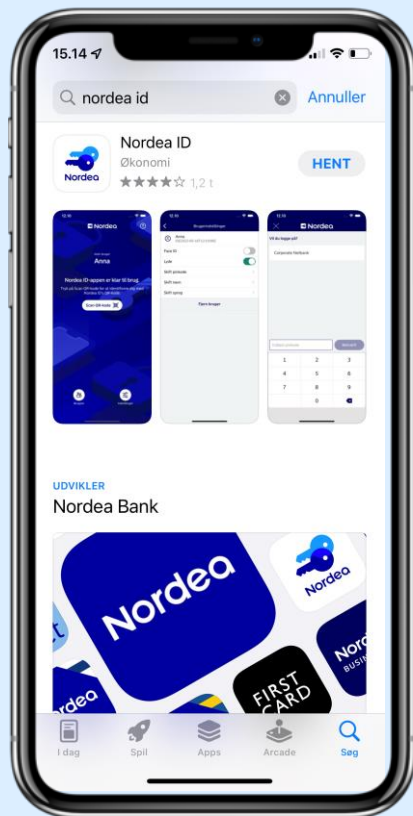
15.14

nordea id

Annuller

Nordea

Nordea ID

Økonomi

★★★★☆ 1,2 t

HENT

Nordea

Anna

Nordea ID-appen er klar til brug

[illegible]

Nordea

Vil du logge på?

Corporate Netbank

1 2 3
4 5 6
7 8 9
0

UDVIKLER

Nordea Bank

Nordea

Nordea

Nor

BUSIN

rdea

FIRST CARD

I dag

Spil

Apps

Arcade

Søg